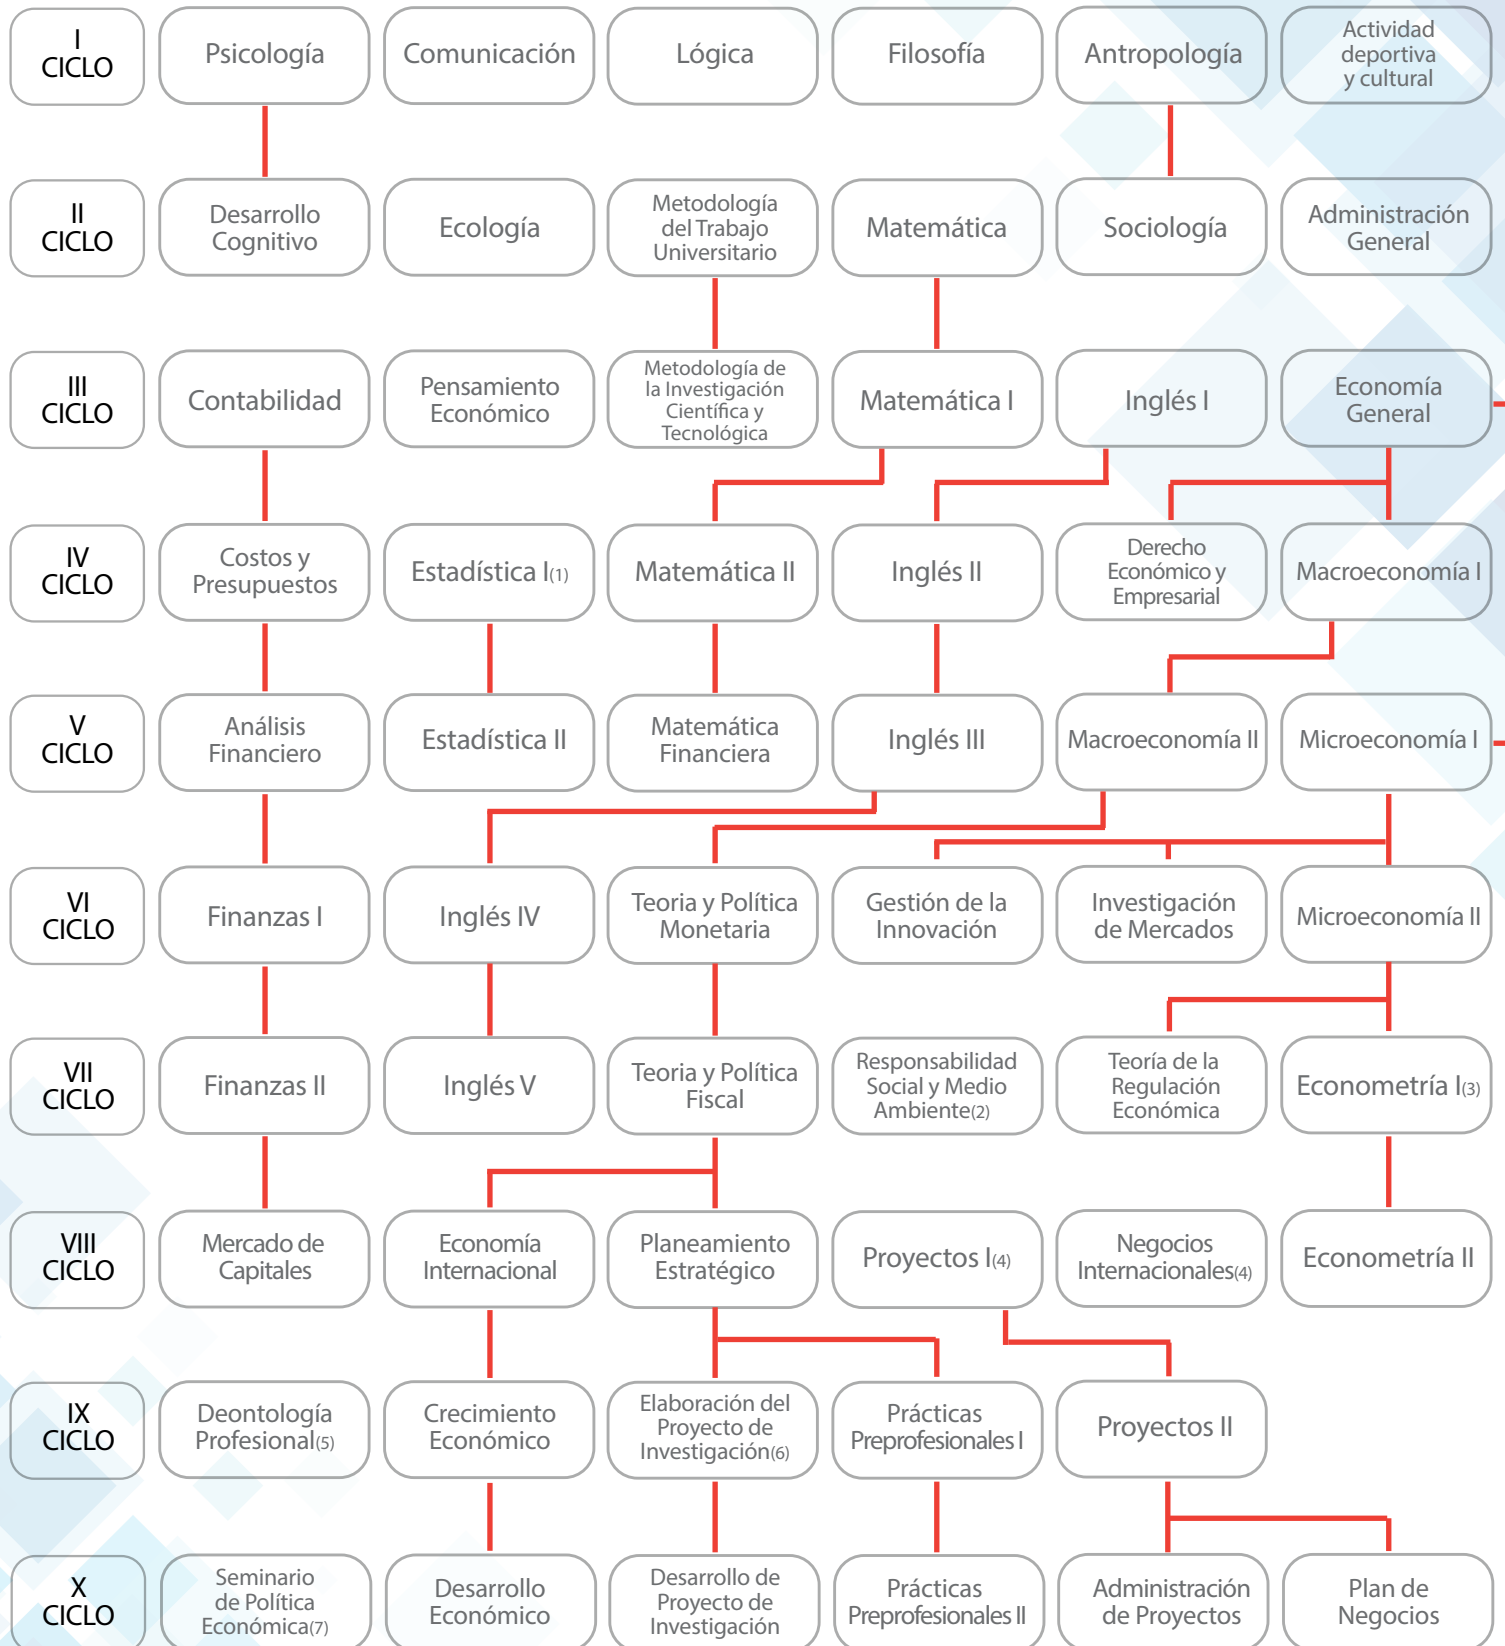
I CICLO
Psicología
Comunicación
Lógica
Filosofía
Antropología
Actividad deportiva y cultural

II CICLO
Desarrollo Cognitivo
Ecología
Metodología del Trabajo Universitario
Matemática
Sociología
Administración General

III CICLO
Contabilidad
Pensamiento Económico
Metodología de la Investigación Científica y Tecnológica
Matemática I
Inglés I
Economía General

IV CICLO
Costos y Presupuestos
Estadística I(1)
Matemática II
Inglés II
Derecho Económico y Empresarial
Macroeconomía I

V CICLO
Análisis Financiero
Estadística II
Matemática Financiera
Inglés III
Macroeconomía II
Microeconomía I

VI CICLO
Finanzas I
Inglés IV
Teoria y Política Monetaria
Gestión de la Innovación
Investigación de Mercados
Microeconomía II

VII CICLO
Finanzas II
Inglés V
Teoria y Política Fiscal
Responsabilidad Social y Medio Ambiente(2)
Teoría de la Regulación Económica
Econometría I(3)

VIII CICLO
Mercado de Capitales
Economía Internacional
Planeamiento Estratégico
Proyectos I(4)
Negocios Internacionales(4)
Econometría II

IX CICLO
Deontología Profesional(5)
Crecimiento Económico
Elaboración del Proyecto de Investigación(6)
Prácticas Preprofesionales I
Proyectos II

X CICLO
Seminario de Política Económica(7)
Desarrollo Económico
Desarrollo de Proyecto de Investigación
Prácticas Preprofesionales II
Administración de Proyectos
Plan de Negocios